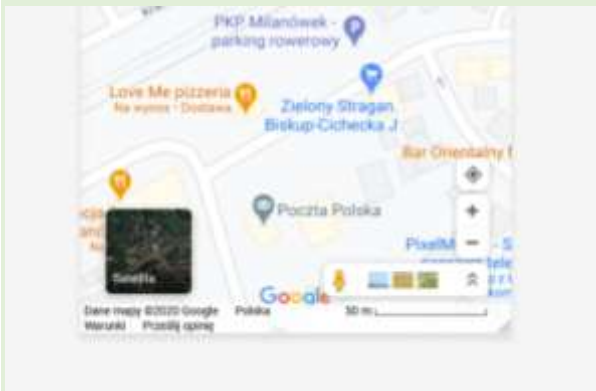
PKP Milanówek - parking rowerowy

Love Me pizzeria
Na wynos · Dostawa

Zielony Stragan
Biskup-Cichecka J

Bar Orientalny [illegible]

Poczta Polska

PixelM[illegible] - S

Satelita

Google

Dane mapy ©2020 Google Polska 50 m
Warunki Prześlij opinię